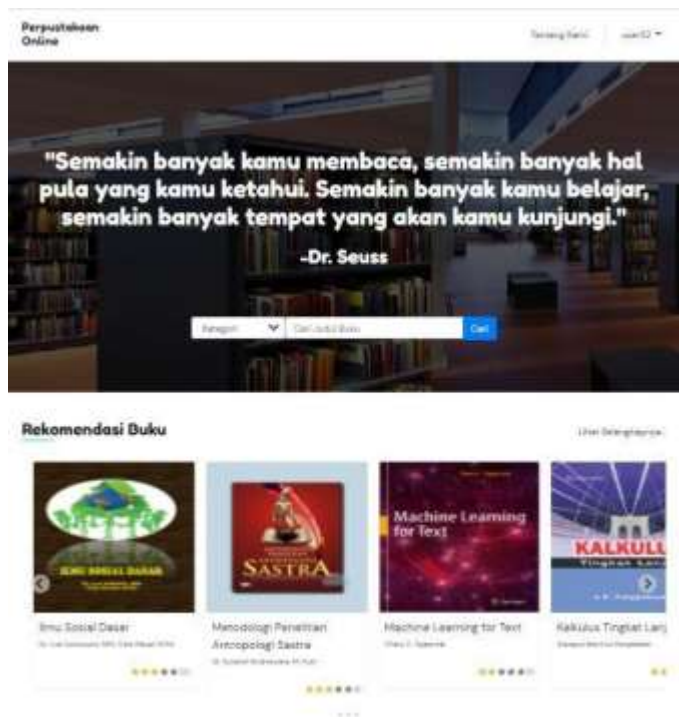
Perpustakaan Online

Tentang Kami

user02

"Semakin banyak kamu membaca, semakin banyak hal pula yang kamu ketahui. Semakin banyak kamu belajar, semakin banyak tempat yang akan kamu kunjungi."

-Dr. Seuss

Kategori

Cari Judul Buku

Cari

Rekomendasi Buku

Lihat Selengkapnya

ILMU SOSIAL DASAR

SASTRA

Machine Learning for Text

KALKULUS

Ilmu Sosial Dasar

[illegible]

Metodologi Penelitian Antropologi Sastra

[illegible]

Machine Learning for Text

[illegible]

Kalkulus Tingkat Lan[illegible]

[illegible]